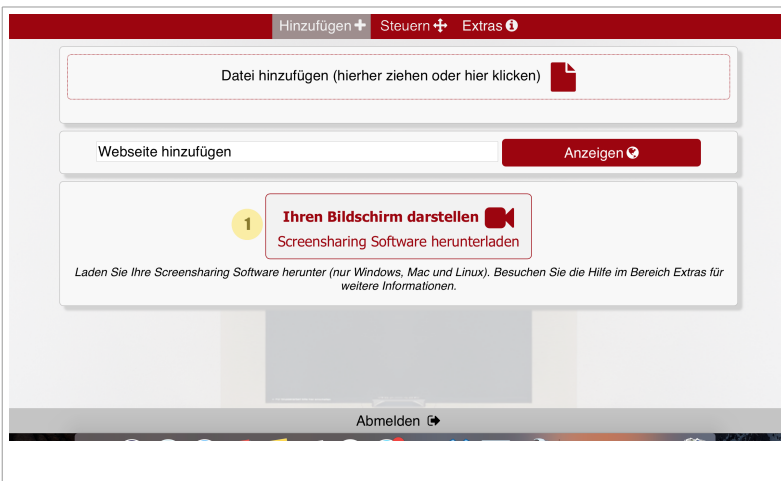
Hinzufügen ✚ Steuern ✣ Extras ℹ

Datei hinzufügen (hierher ziehen oder hier klicken)

Webseite hinzufügen

Anzeigen

1

Ihren Bildschirm darstellen

Screensharing Software herunterladen

Laden Sie Ihre Screensharing Software herunter (nur Windows, Mac und Linux). Besuchen Sie die Hilfe im Bereich Extras für weitere Informationen.

Abmelden